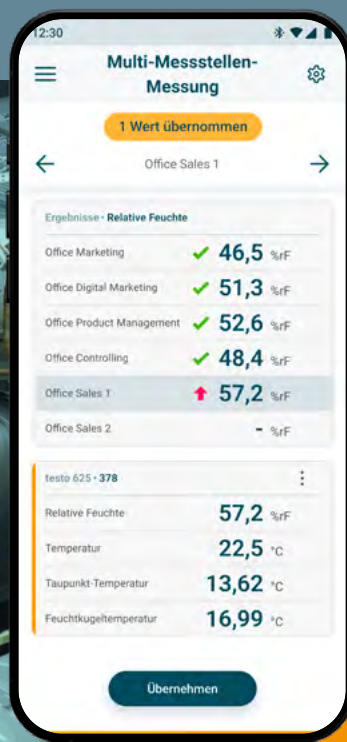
12:30

Multi-Messstellen-Messung

1 Wert übernommen

Office Sales 1

Ergebnisse • Relative Feuchte

| | | |
|---|---|---|
| Office Marketing | 46,5 | %rF |
| Office Digital Marketing | 51,3 | %rF |
| Office Product Management | 52,6 | %rF |
| Office Controlling | 48,4 | %rF |
| Office Sales 1 | 57,2 | %rF |
| Office Sales 2 | - | %rF |

testo 625 • 378

| | | |
|---|---|---|
| Relative Feuchte | 57,2 | %rF |
| Temperatur | 22,5 | °C |
| Taupunkt-Temperatur | 13,62 | °C |
| Feuchtkugeltemperatur | 16,99 | °C |

Übernehmen